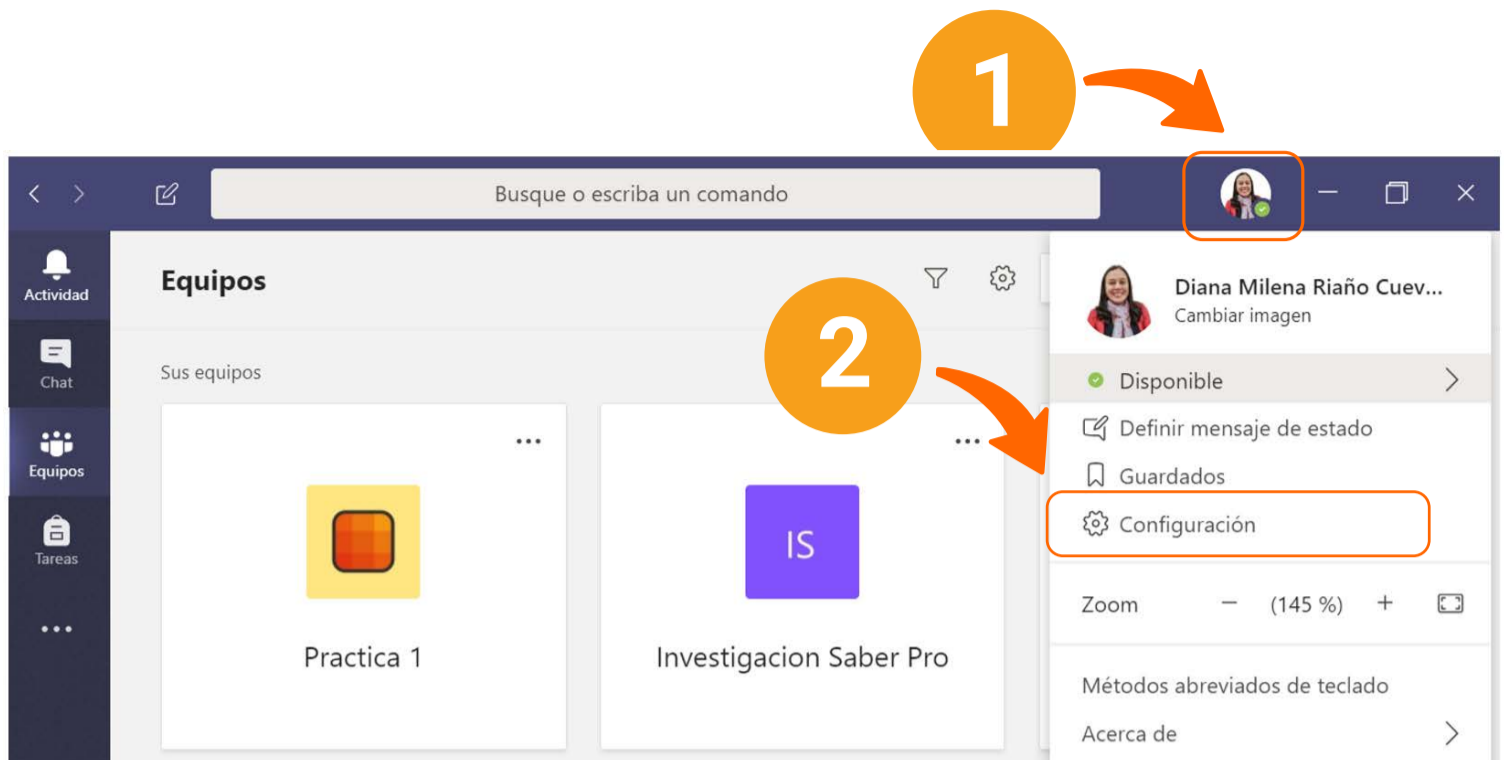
1

Busque o escriba un comando

Actividad

Chat

Equipos

Tareas

...

Equipos

Sus equipos

...

Practica 1

...

IS

Investigacion Saber Pro

2

Diana Milena Riaño Cuev...

Cambiar imagen

Disponible

Definir mensaje de estado

Guardados

Configuración

Zoom — (145 %) +

Métodos abreviados de teclado

Acerca de